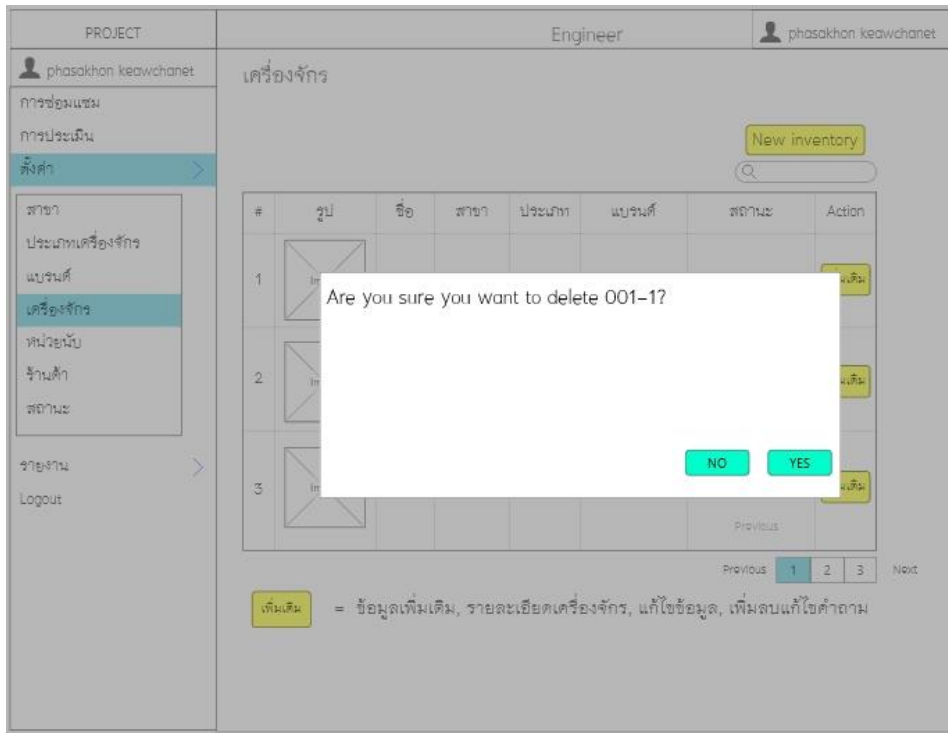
PROJECT

Engineer

phasakhon keawchanet

phasakhon keawchanet

การซ่อมแซม

การประเมิน

ตั้งค่า

สาขา

ประเภทเครื่องจักร

แบรนด์

เครื่องจักร

หน่วยนับ

ร้านค้า

สถานะ

รายงาน

Logout

เครื่องจักร

New inventory

| # | รูป | ชื่อ | สาขา | ประเภท | แบรนด์ | สถานะ | Action |
|---|---|---|---|---|---|---|---|
| 1 | Im | | | | | | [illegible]เติม |
| 2 | Im | | | | | | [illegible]เติม |
| 3 | Im | | | | | Previous | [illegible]เติม |

Are you sure you want to delete 001-1?

NO YES

Previous 1 2 3 Next

เพิ่มเติม = ข้อมูลเพิ่มเติม, รายละเอียดเครื่องจักร, แก้ไขข้อมูล, เพิ่มลบแก้ไขคำถาม